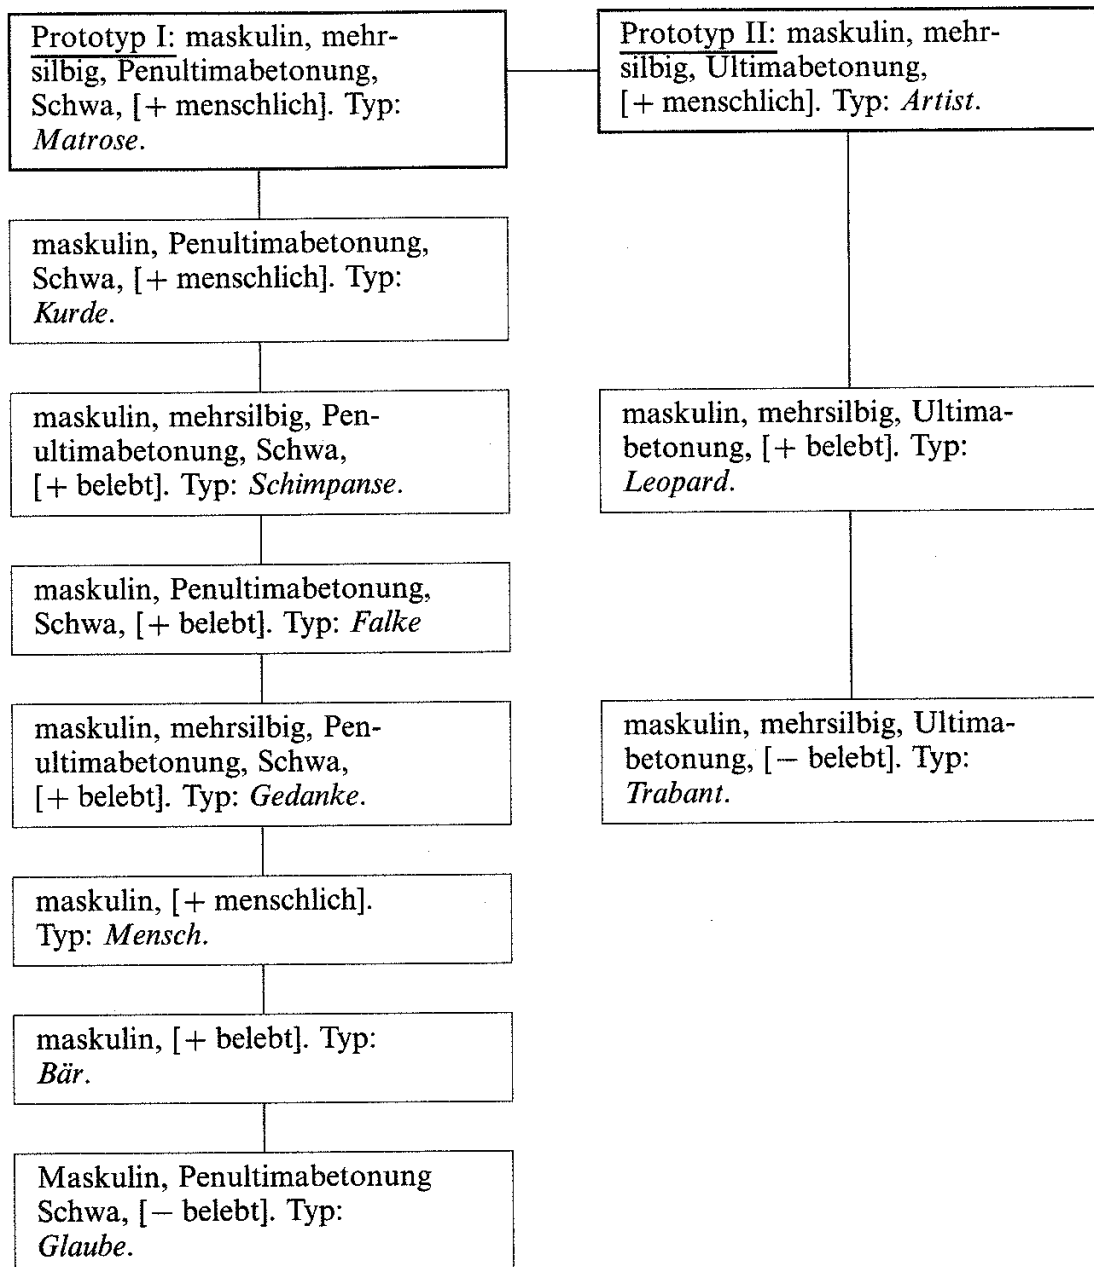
Prototyp I: maskulin, mehrsilbig, Penultimabetonung, Schwa, [+ menschlich]. Typ: *Matrose*.

maskulin, Penultimabetonung, Schwa, [+ menschlich]. Typ: *Kurde*.

maskulin, mehrsilbig, Penultimabetonung, Schwa, [+ belebt]. Typ: *Schimpanse*.

maskulin, Penultimabetonung, Schwa, [+ belebt]. Typ: *Falke*

maskulin, mehrsilbig, Penultimabetonung, Schwa, [+ belebt]. Typ: *Gedanke*.

maskulin, [+ menschlich]. Typ: *Mensch*.

maskulin, [+ belebt]. Typ: *Bär*.

Maskulin, Penultimabetonung Schwa, [– belebt]. Typ: *Glaube*.

Prototyp II: maskulin, mehrsilbig, Ultimabetonung, [+ menschlich]. Typ: *Artist*.

maskulin, mehrsilbig, Ultimabetonung, [+ belebt]. Typ: *Leopard*.

maskulin, mehrsilbig, Ultimabetonung, [– belebt]. Typ: *Trabant*.